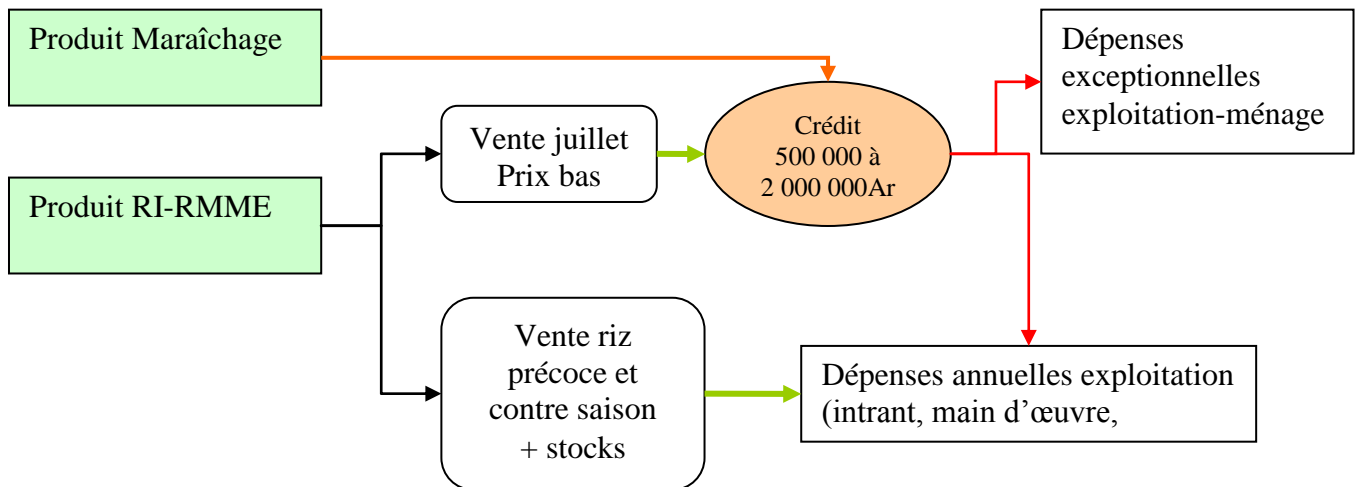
Produit Maraîchage

Dépenses exceptionnelles exploitation-ménage

Vente juillet Prix bas

Crédit 500 000 à 2 000 000Ar

Produit RI-RMME

Vente riz précoce et contre saison + stocks

Dépenses annuelles exploitation (intrant, main d’œuvre,